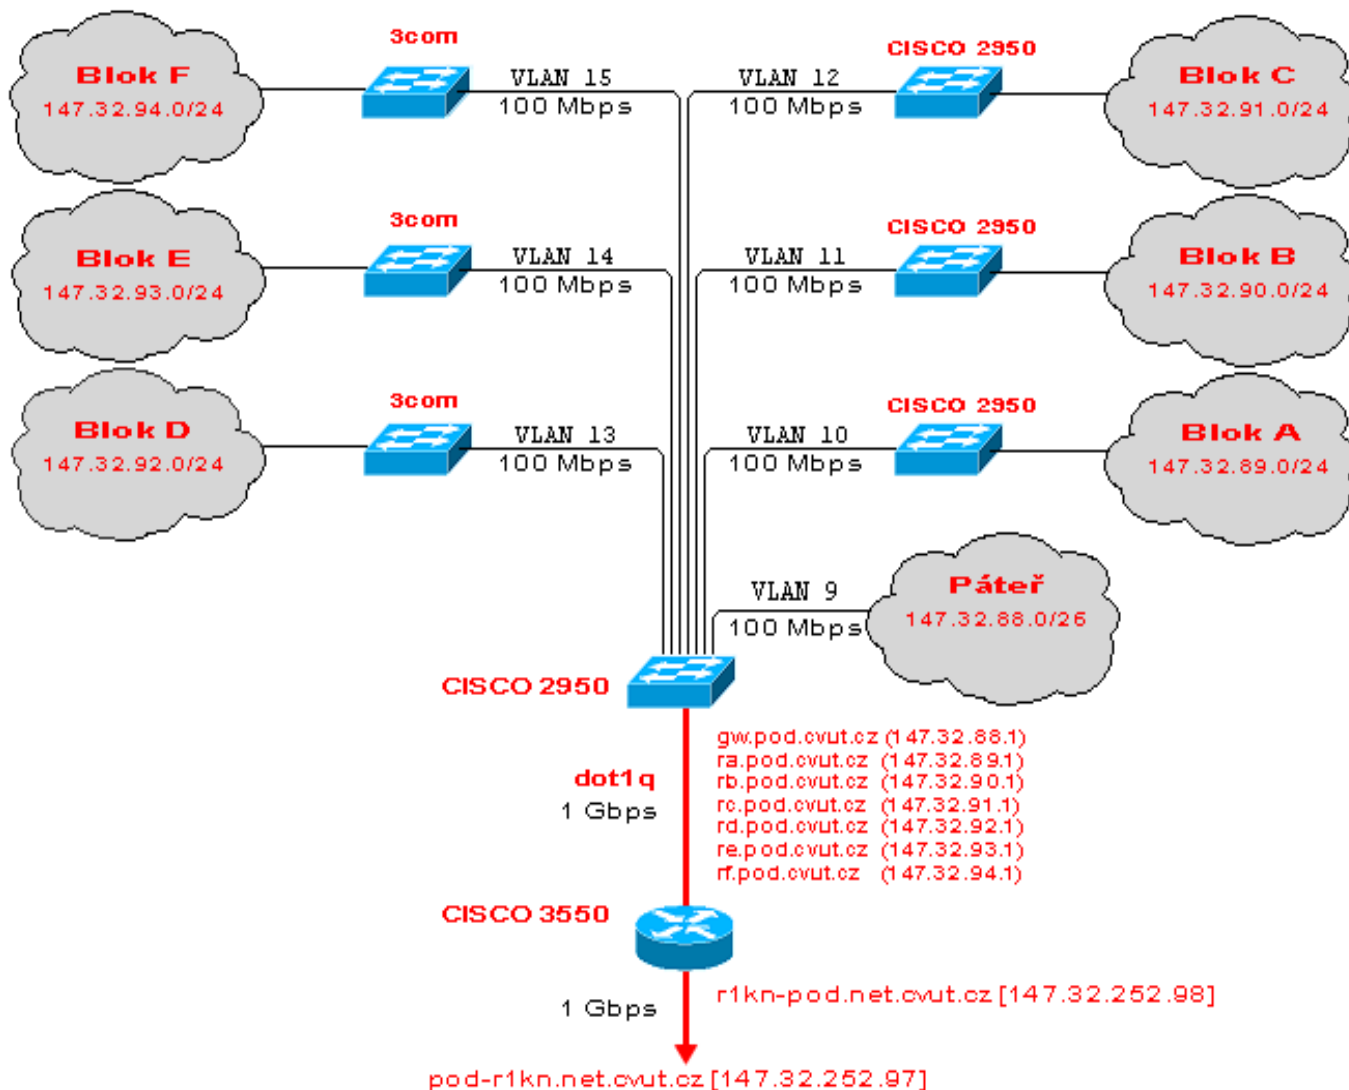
Blok F
147.32.94.0/24

3com

VLAN 15
100 Mbps

VLAN 12
100 Mbps

CISCO 2950

Blok C
147.32.91.0/24

Blok E
147.32.93.0/24

3com

VLAN 14
100 Mbps

VLAN 11
100 Mbps

CISCO 2950

Blok B
147.32.90.0/24

Blok D
147.32.92.0/24

3com

VLAN 13
100 Mbps

VLAN 10
100 Mbps

CISCO 2950

Blok A
147.32.89.0/24

VLAN 9
100 Mbps

Páteř
147.32.88.0/26

CISCO 2950

gw.pod.cvut.cz (147.32.88.1)
ra.pod.cvut.cz (147.32.89.1)
rb.pod.cvut.cz (147.32.90.1)
rc.pod.cvut.cz (147.32.91.1)
rd.pod.cvut.cz (147.32.92.1)
re.pod.cvut.cz (147.32.93.1)
rf.pod.cvut.cz (147.32.94.1)

dot1q
1 Gbps

CISCO 3550

1 Gbps

r1kn-pod.net.cvut.cz [147.32.252.98]

pod-r1kn.net.cvut.cz [147.32.252.97]